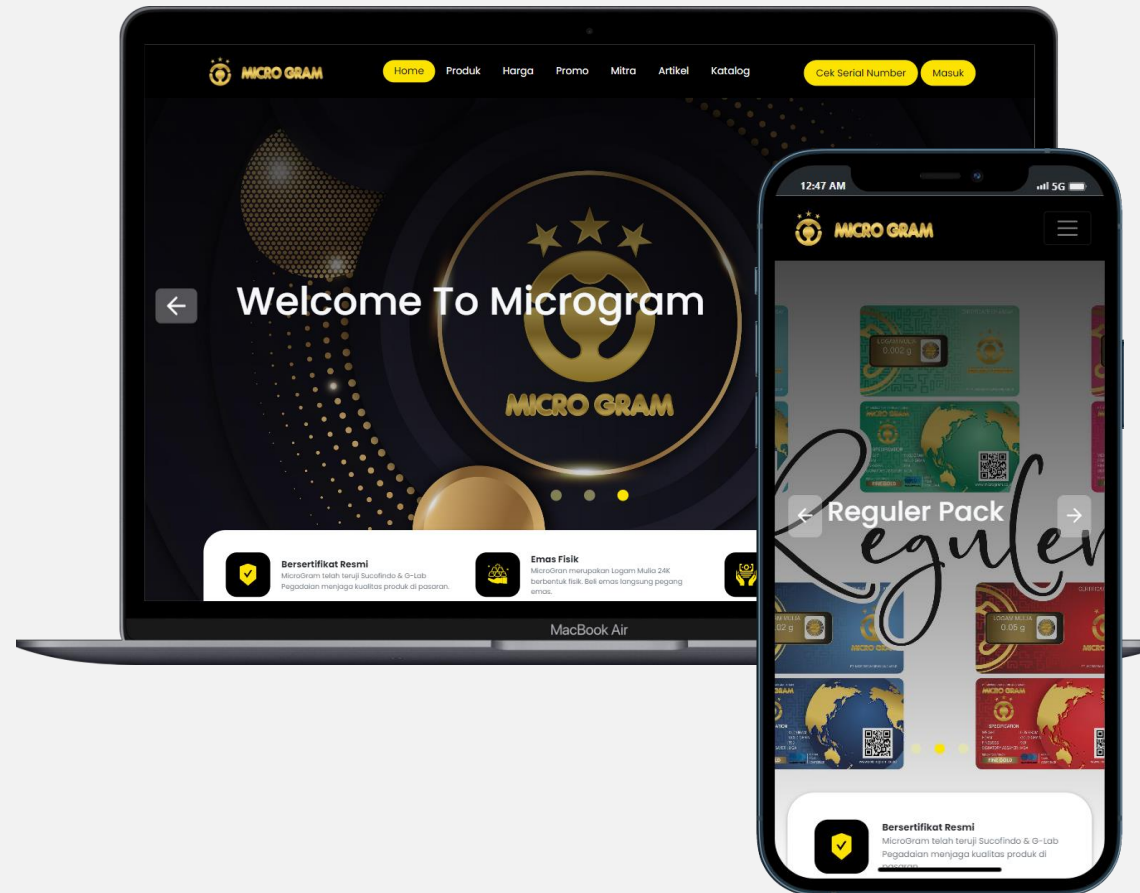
MICRO GRAM

Home Produk Harga Promo Mitra Artikel Katalog

Cek Serial Number Masuk

Welcome To Microgram

MICRO GRAM

Bersertifikat Resmi
MicroGram telah teruji Sucofindo & G-Lab Pegadaian menjaga kualitas produk di pasaran.

Emas Fisik
MicroGram merupakan Logam Mulia 24K berbentuk fisik. Beli emas langsung pegang emas.

MacBook Air

12:47 AM

5G

MICRO GRAM

0.002 g

Reguler

Reguler Pack

0.002 g

0.05 g

MICRO GRAM

Bersertifikat Resmi
MicroGram telah teruji Sucofindo & G-Lab Pegadaian menjaga kualitas produk di pasaran.